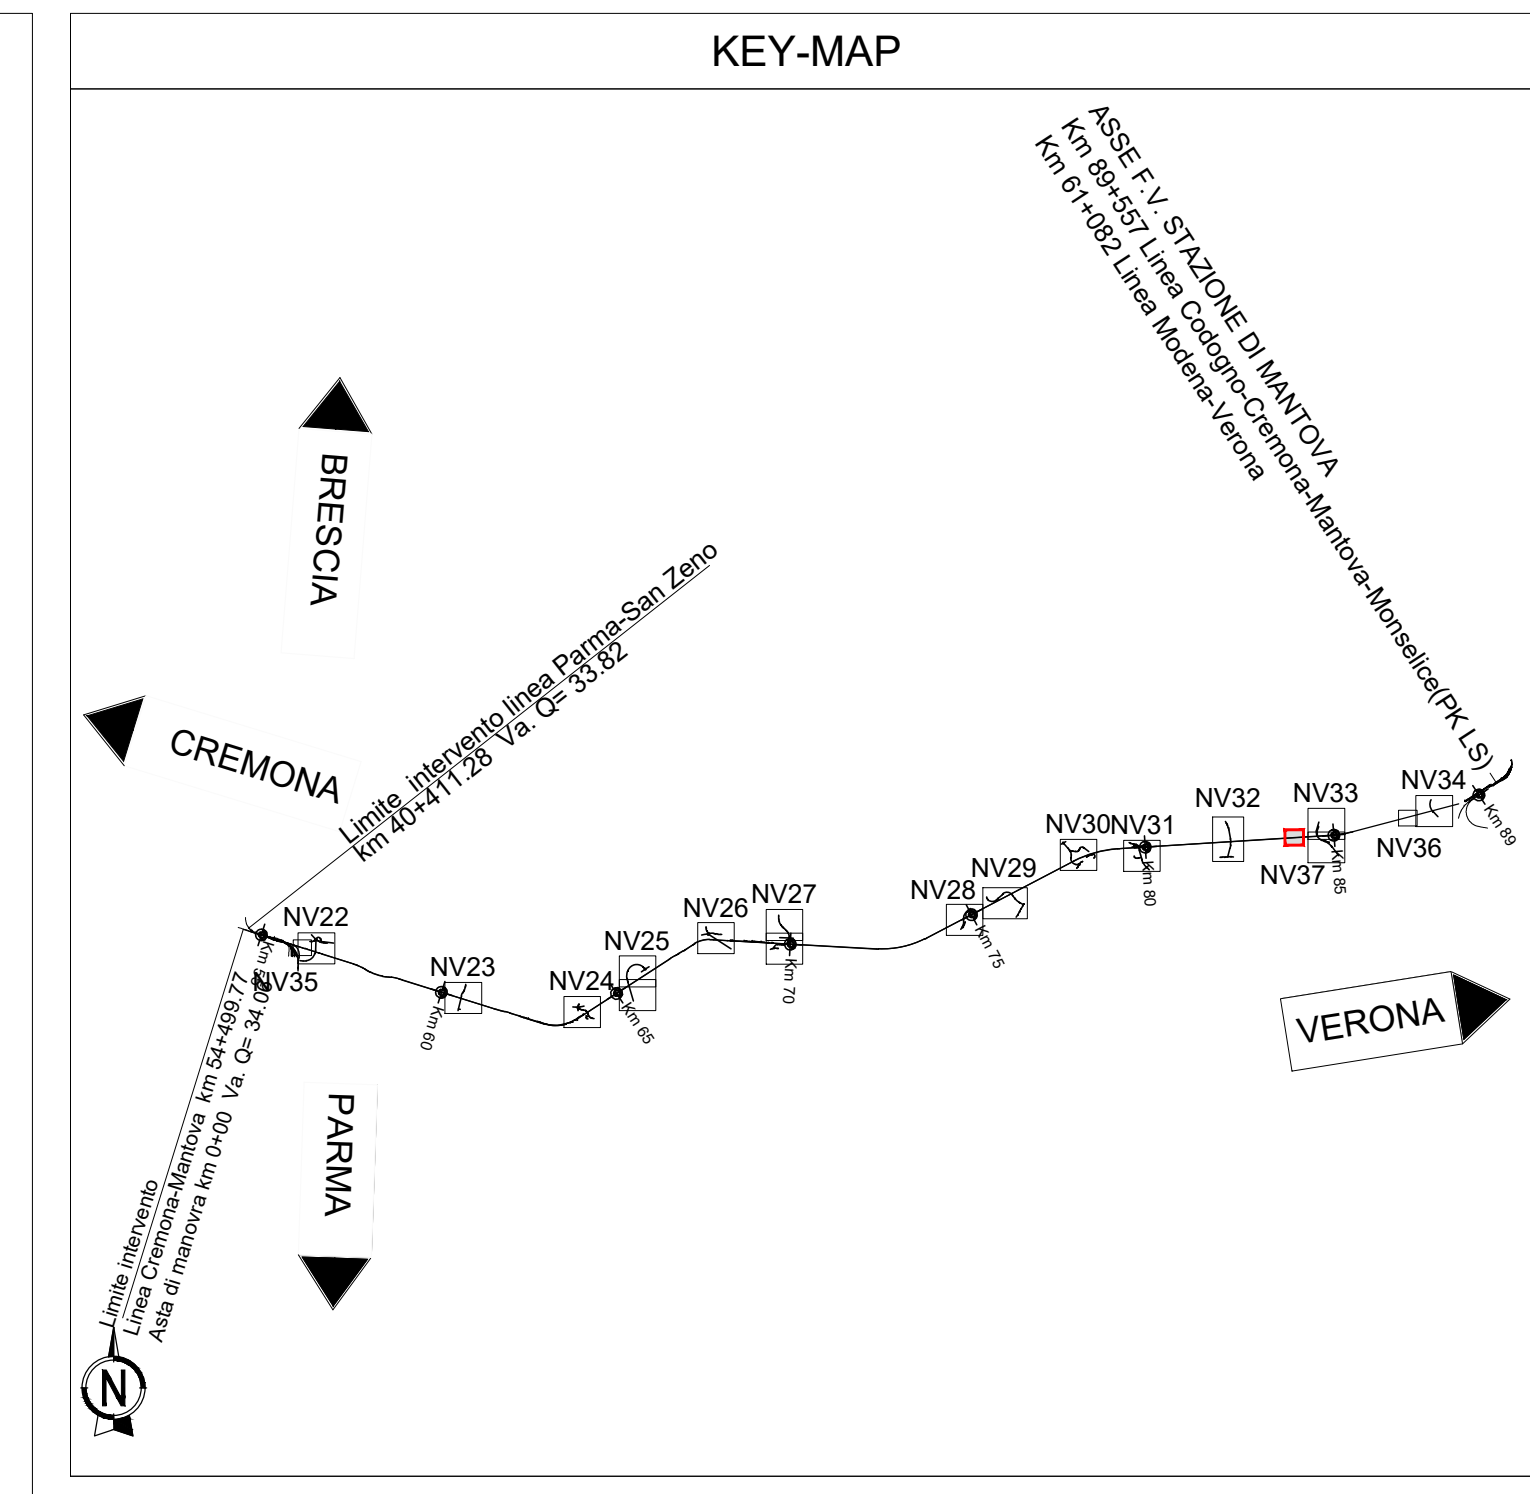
KEY-MAP

ASSE F.V. STAZIONE DI MANTOVA
Km 89+557 Linea Codogno-Cremona-Mantova-Monselice(PK LS)
Km 61+082 Linea Modena-Verona

BRESCIA

Limite intervento linea Parma-San Zeno
km 40+411.28 Va. Q= 33.82

CREMONA

NV34
NV33
NV32
NV30NV31
NV36
NV37
NV29
NV28
NV27
NV26
NV25
NV24
NV23
NV22
NV35

Km 89
Km 85
Km 80
Km 75
Km 70
Km 65
Km 60
Km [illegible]

VERONA

PARMA

Limite intervento
Linea Cremona-Mantova km 54+499.77
Asta di manovra km 0+00 Va. Q= 34.0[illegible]

N